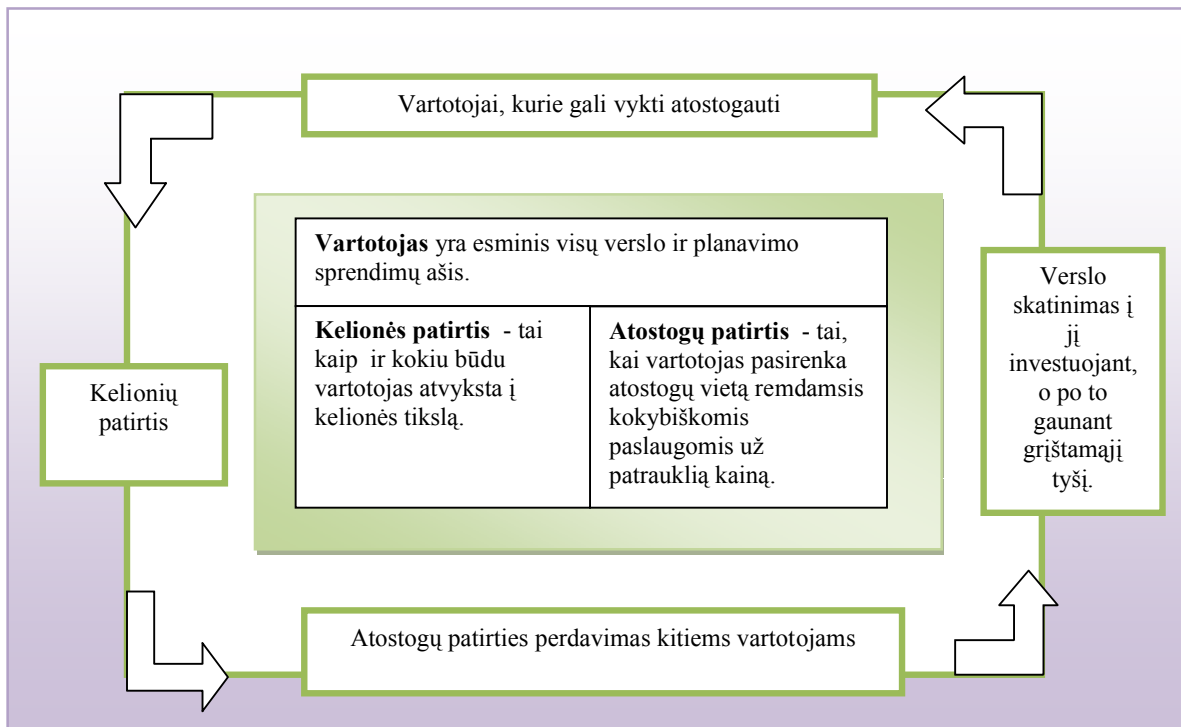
Vartotojai, kurie gali vykti atostogauti

**Vartotojas** yra esminis visų verslo ir planavimo sprendimų ašis.

| **Kelionės patirtis** - tai kaip ir kokiu būdu vartotojas atvyksta į kelionės tikslą. | **Atostogų patirtis** - tai, kai vartotojas pasirenka atostogų vietą remdamsis kokybiškomis paslaugomis už patrauklią kainą. |
|---|---|

Kelionių patirtis

Verslo skatinimas į jį investuojant, o po to gaunant grįštamąjį tyšį.

Atostogų patirties perdavimas kitiems vartotojams